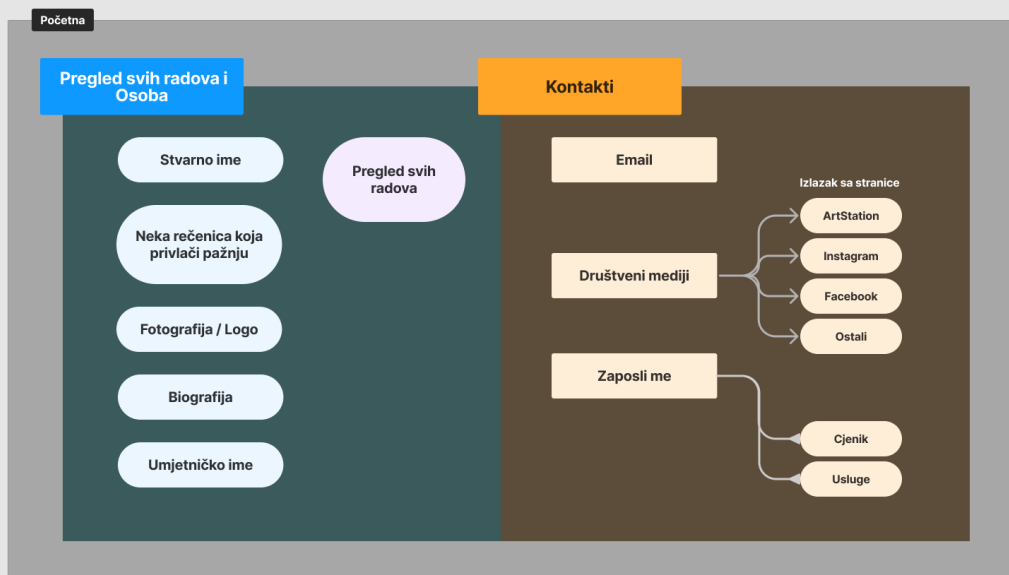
Početna

Pregled svih radova i Osoba

Stvarno ime

Neka rečenica koja privlači pažnju

Fotografija / Logo

Biografija

Umjetničko ime

Pregled svih radova

Kontakti

Email

Izlazak sa stranice

ArtStation

Društveni mediji

Instagram

Facebook

Ostali

Zaposli me

Cjenik

Usluge